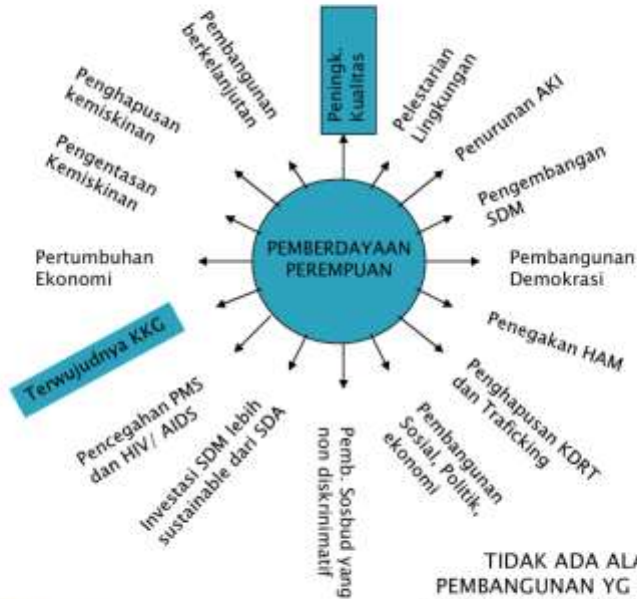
PEMBERDAYAAN PEREMPUAN

Peningk. Kualitas

Pelestarian Lingkungan

Penurunan AKI

Pengembangan SDM

Pembangunan Demokrasi

Penegakan HAM

Penghapusan KDRT dan Traficking

Pembangunan Sosial, Politik, ekonomi

Pemb. Sosbud yang non diskrimnatif

Investasi SDM lebih sustainable dari SDA

Pencegahan PMS dan HIV/ AIDS

Terwujudnya KKG

Pertumbuhan Ekonomi

Pengentasan Kemiskinan

Penghapusan kemiskinan

Pembangunan berkelanjutan

TIDAK ADA AL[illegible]
PEMBANGUNAN YG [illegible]